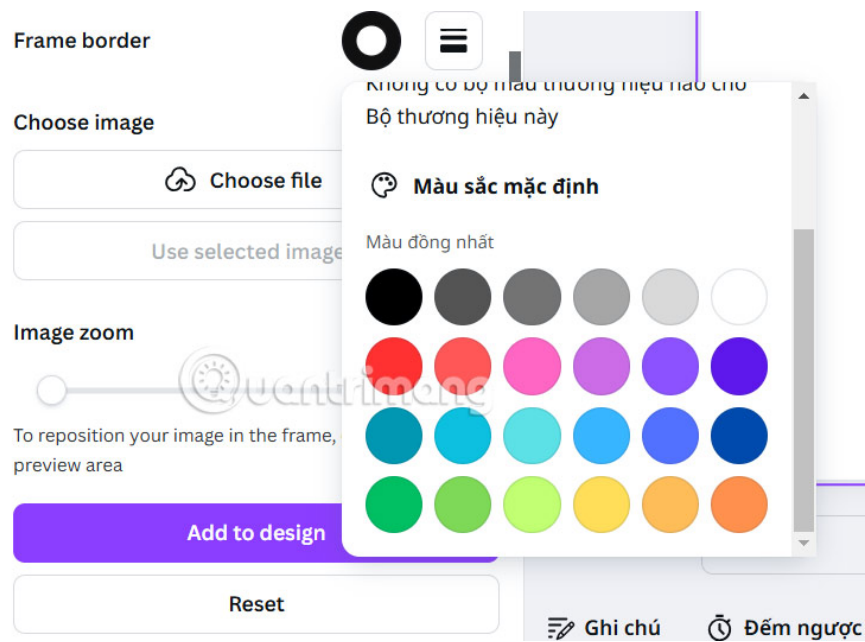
Frame border

Choose image

Choose file

Use selected image

Image zoom

To reposition your image in the frame, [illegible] preview area

Add to design

Reset

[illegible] Bộ thương hiệu này

Màu sắc mặc định

Màu đồng nhất

Ghi chú

Đếm ngược

quantrimang